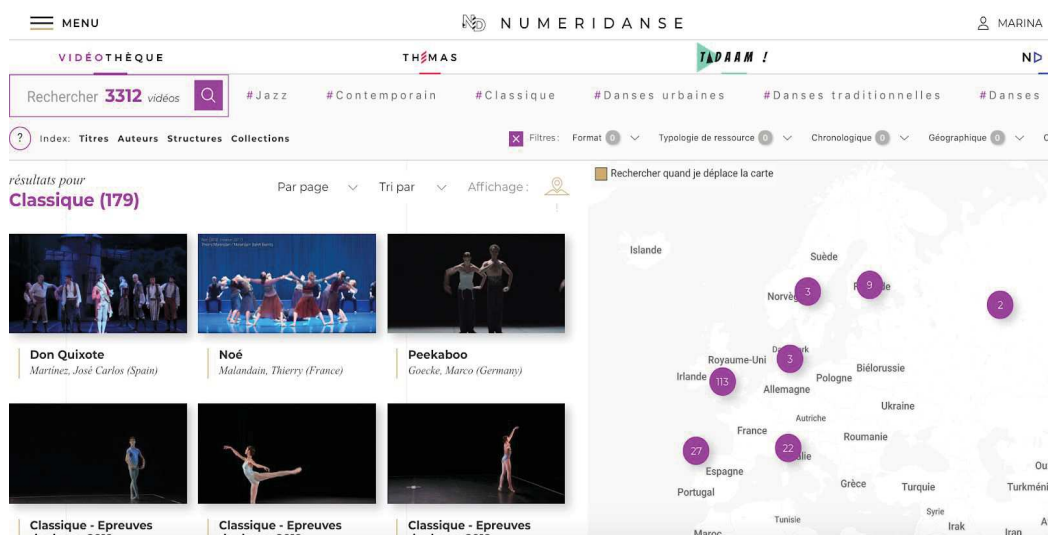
MENU

NUMERIDANSE

MARINA

VIDÉOTHÈQUE

THEMAS

TADAAM !

ND

Rechercher 3312 vidéos

#Jazz #Contemporain #Classique #Danses urbaines #Danses traditionnelles #Danses

? Index: Titres Auteurs Structures Collections

Filtres: Format 0 Typologie de ressource 0 Chronologique 0 Géographique 0

résultats pour
Classique (179)

Par page Tri par Affichage :

Rechercher quand je déplace la carte

Don Quixote
Martinez, José Carlos (Spain)

Noé
Malandain, Thierry (France)

Peekaboo
Goecke, Marco (Germany)

Classique - Epreuves

Classique - Epreuves

Classique - Epreuves

Islande
Suède
Norvège 3
9
2
Royaume-Uni 3
Irlande 113
Biélorussie
Pologne
Allemagne
Ukraine
Autriche
France
Roumanie
27
22
Espagne
Portugal
Grèce
Turquie
Turkméni
Tunisie
Syrie
Irak
Iran
Maroc
Ou